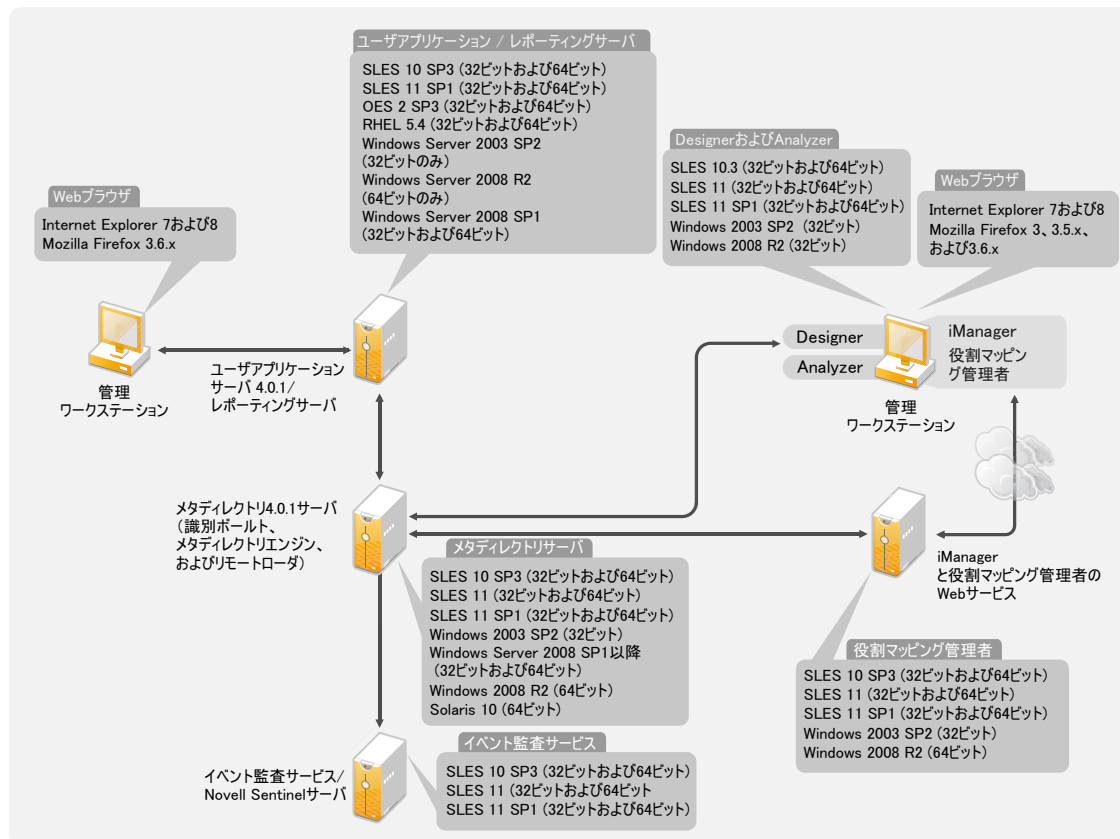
ユーザアプリケーション / レポーティングサーバ
SLES 10 SP3 (32ビットおよび64ビット)
SLES 11 SP1 (32ビットおよび64ビット)
OES 2 SP3 (32ビットおよび64ビット)
RHEL 5.4 (32ビットおよび64ビット)
Windows Server 2003 SP2 (32ビットのみ)
Windows Server 2008 R2 (64ビットのみ)
Windows Server 2008 SP1 (32ビットおよび64ビット)

Webブラウザ
Internet Explorer 7および8
Mozilla Firefox 3.6.x

DesignerおよびAnalyzer
SLES 10.3 (32ビットおよび64ビット)
SLES 11 (32ビットおよび64ビット)
SLES 11 SP1 (32ビットおよび64ビット)
Windows 2003 SP2 (32ビット)
Windows 2008 R2 (32ビット)

Webブラウザ
Internet Explorer 7および8
Mozilla Firefox 3、3.5.x、および3.6.x

管理
ワークステーション

ユーザアプリケーション
サーバ 4.0.1/
レポーティングサーバ

Designer
Analyzer

iManager
役割マッピング管理者

管理
ワークステーション

メタディレクトリ4.0.1サーバ
(識別ボールト、
メタディレクトリエンジン、
およびリモートローダ)

メタディレクトリサーバ
SLES 10 SP3 (32ビットおよび64ビット)
SLES 11 (32ビットおよび64ビット)
SLES 11 SP1 (32ビットおよび64ビット)
Windows 2003 SP2 (32ビット)
Windows Server 2008 SP1以降 (32ビットおよび64ビット)
Windows 2008 R2 (64ビット)
Solaris 10 (64ビット)

iManager
と役割マッピング管理者の
Webサービス

役割マッピング管理者
SLES 10 SP3 (32ビットおよび64ビット)
SLES 11 (32ビットおよび64ビット)
SLES 11 SP1 (32ビットおよび64ビット)
Windows 2003 SP2 (32ビット)
Windows 2008 R2 (64ビット)

イベント監査サービス
SLES 10 SP3 (32ビットおよび64ビット)
SLES 11 (32ビットおよび64ビット
SLES 11 SP1 (32ビットおよび64ビット)

イベント監査サービス/
Novell Sentinelサーバ